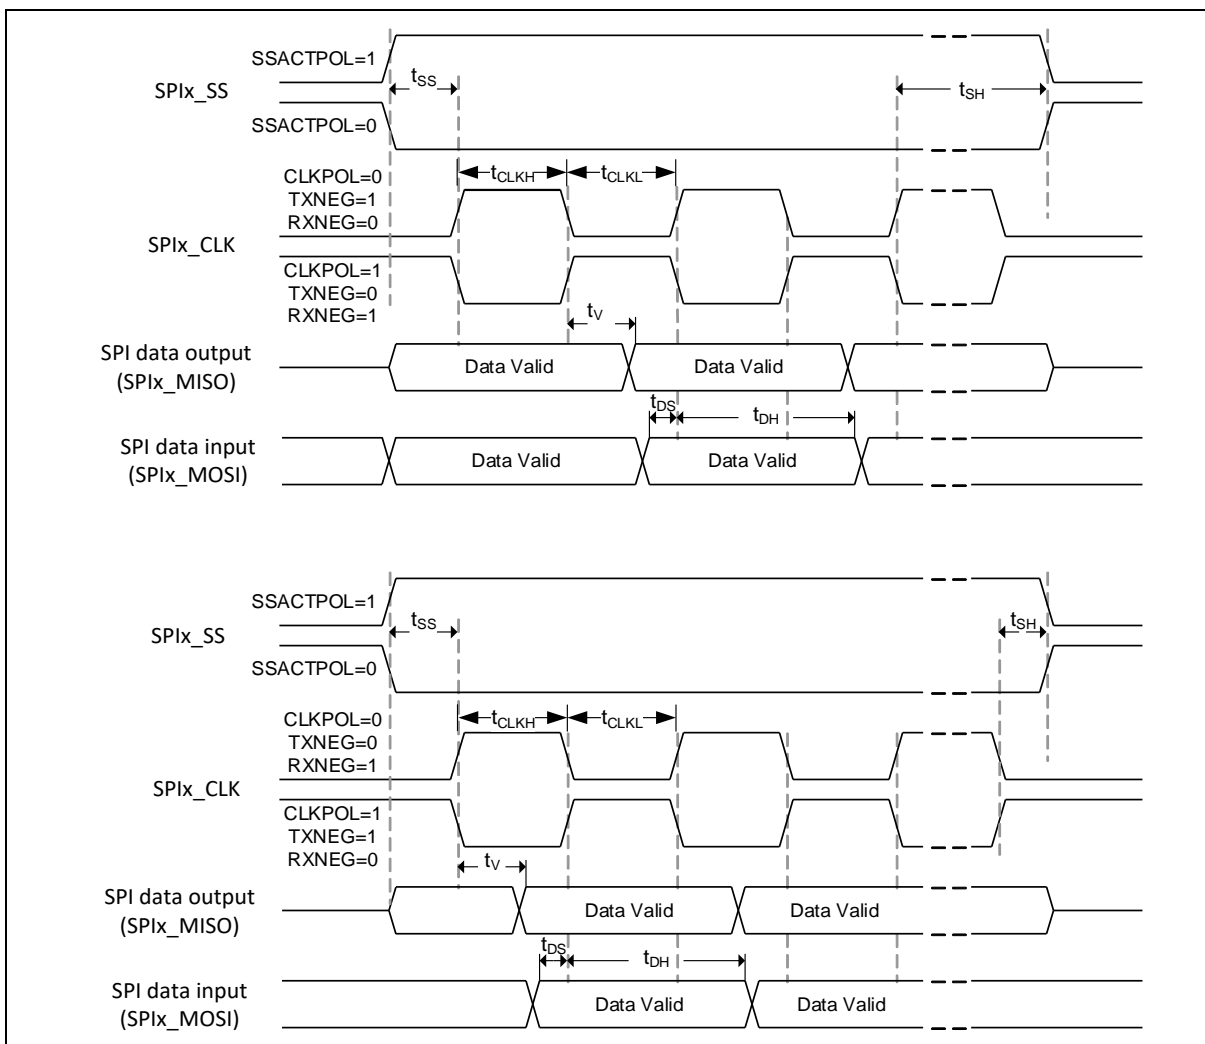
SSACTPOL=1
SPIx_SS
$t_{SS}$
$t_{SH}$
SSACTPOL=0
CLKPOL=0
TXNEG=1
RXNEG=0
$t_{CLKH}$
$t_{CLKL}$
SPIx_CLK
CLKPOL=1
TXNEG=0
RXNEG=1
$t_V$
SPI data output (SPIx_MISO)
Data Valid
Data Valid
$t_{DS}$
$t_{DH}$
SPI data input (SPIx_MOSI)
Data Valid
Data Valid

SSACTPOL=1
SPIx_SS
$t_{SS}$
$t_{SH}$
SSACTPOL=0
CLKPOL=0
TXNEG=0
RXNEG=1
$t_{CLKH}$
$t_{CLKL}$
SPIx_CLK
CLKPOL=1
TXNEG=1
RXNEG=0
$t_V$
SPI data output (SPIx_MISO)
Data Valid
Data Valid
$t_{DS}$
$t_{DH}$
SPI data input (SPIx_MOSI)
Data Valid
Data Valid